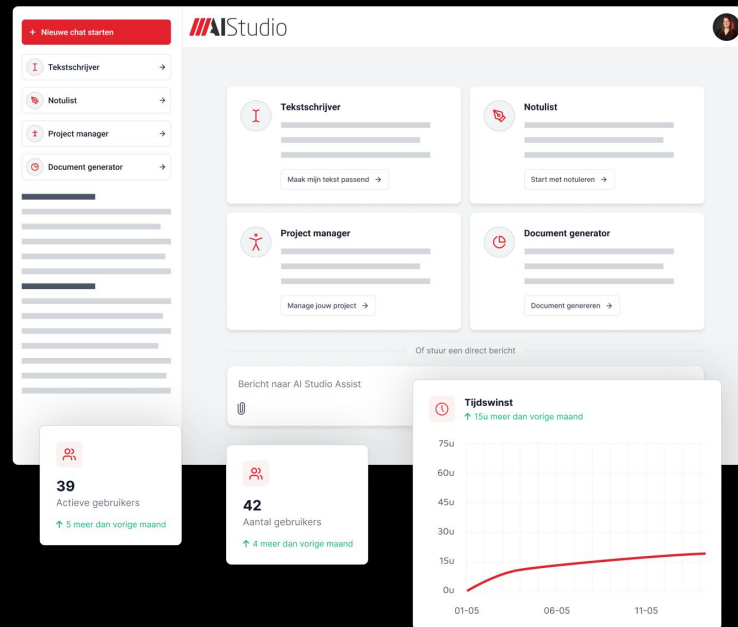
+ Nieuwe chat starten

Tekstschrijver →

Notulist →

Project manager →

Document generator →

AIStudio

Tekstschrijver

Maak mijn tekst passend →

Notulist

Start met notuleren →

Project manager

Manage jouw project →

Document generator

Document genereren →

Of stuur een direct bericht

Bericht naar AI Studio Assist

39
Actieve gebruikers
↑ 5 meer dan vorige maand

42
Aantal gebruikers
↑ 4 meer dan vorige maand

Tijdswinst
↑ 15u meer dan vorige maand

75u
60u
45u
30u
15u
0u
01-05
06-05
11-05